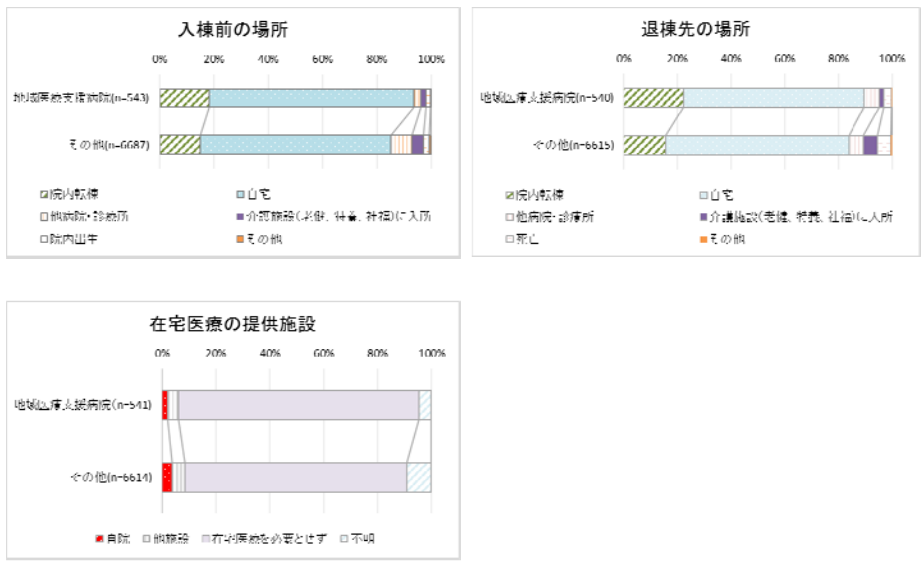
入棟前の場所

0% 20% 40% 60% 80% 100%

地域医療支援病院(n=543)

その他(n=6687)

院内転棟
自宅
他病院・診療所
介護施設(老健、特養、社福)に入所
院内出生
その他

退棟先の場所

0% 20% 40% 60% 80% 100%

地域医療支援病院(n=540)

その他(n=6615)

院内転棟
自宅
他病院・診療所
介護施設(老健、特養、社福)に入所
死亡
その他

在宅医療の提供施設

0% 20% 40% 60% 80% 100%

地域医療支援病院(n=541)

その他(n=6614)

自院
他施設
在宅医療を必要とせず
不明